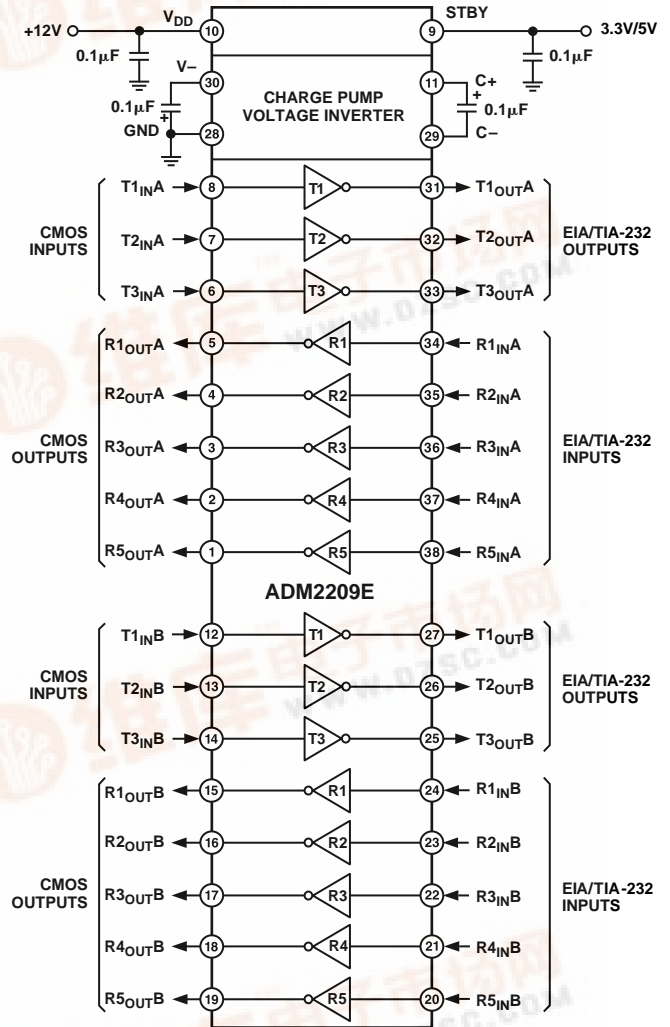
+12V
$V_{DD}$
10
0.1μF
V–
30
0.1μF
GND
28
STBY
9
3.3V/5V
0.1μF
11
C+
0.1μF
29
C–
CHARGE PUMP VOLTAGE INVERTER

CMOS INPUTS
$T1_{IN}A$ 8 T1 31 $T1_{OUT}A$
$T2_{IN}A$ 7 T2 32 $T2_{OUT}A$
$T3_{IN}A$ 6 T3 33 $T3_{OUT}A$
EIA/TIA-232 OUTPUTS

CMOS OUTPUTS
$R1_{OUT}A$ 5 R1 34 $R1_{IN}A$
$R2_{OUT}A$ 4 R2 35 $R2_{IN}A$
$R3_{OUT}A$ 3 R3 36 $R3_{IN}A$
$R4_{OUT}A$ 2 R4 37 $R4_{IN}A$
$R5_{OUT}A$ 1 R5 38 $R5_{IN}A$
EIA/TIA-232 INPUTS

ADM2209E

CMOS INPUTS
$T1_{IN}B$ 12 T1 27 $T1_{OUT}B$
$T2_{IN}B$ 13 T2 26 $T2_{OUT}B$
$T3_{IN}B$ 14 T3 25 $T3_{OUT}B$
EIA/TIA-232 OUTPUTS

CMOS OUTPUTS
$R1_{OUT}B$ 15 R1 24 $R1_{IN}B$
$R2_{OUT}B$ 16 R2 23 $R2_{IN}B$
$R3_{OUT}B$ 17 R3 22 $R3_{IN}B$
$R4_{OUT}B$ 18 R4 21 $R4_{IN}B$
$R5_{OUT}B$ 19 R5 20 $R5_{IN}B$
EIA/TIA-232 INPUTS

www.dzsc.com